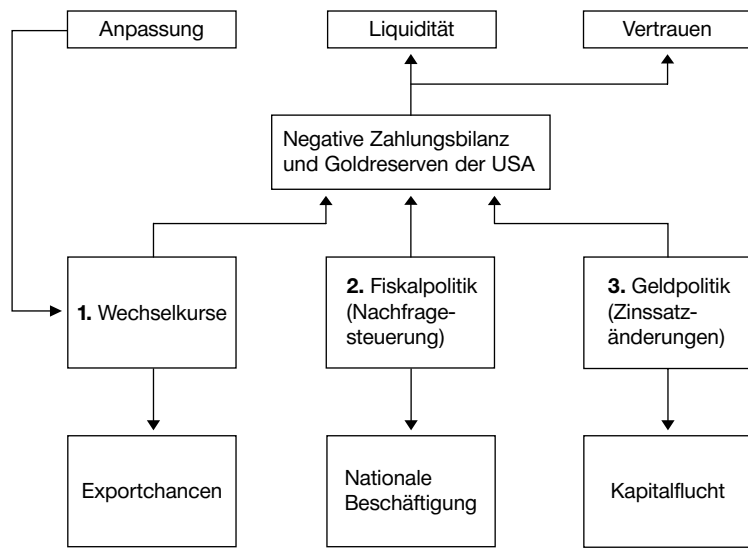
Anpassung

Liquidität

Vertrauen

Negative Zahlungsbilanz und Goldreserven der USA

**1.** Wechselkurse

**2.** Fiskalpolitik (Nachfragesteuerung)

**3.** Geldpolitik (Zinssatzänderungen)

Exportchancen

Nationale Beschäftigung

Kapitalflucht